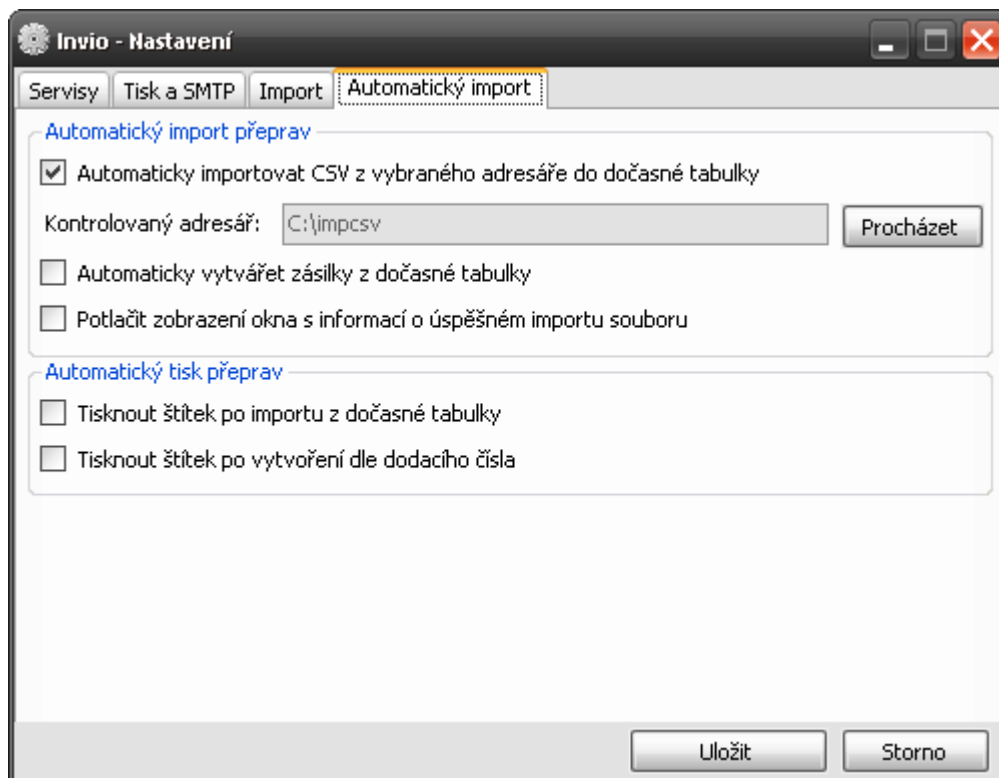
Invio - Nastavení

Servisy | Tisk a SMTP | Import | Automatický import

Automatický import přeprav

Automaticky importovat CSV z vybraného adresáře do dočasné tabulky

Kontrolovaný adresář: C:\impcsv

Procházet

Automaticky vytvářet zásilky z dočasné tabulky

Potlačit zobrazení okna s informací o úspěšném importu souboru

Automatický tisk přeprav

Tisknout štítek po importu z dočasné tabulky

Tisknout štítek po vytvoření dle dodacího čísla

Uložit

Storno